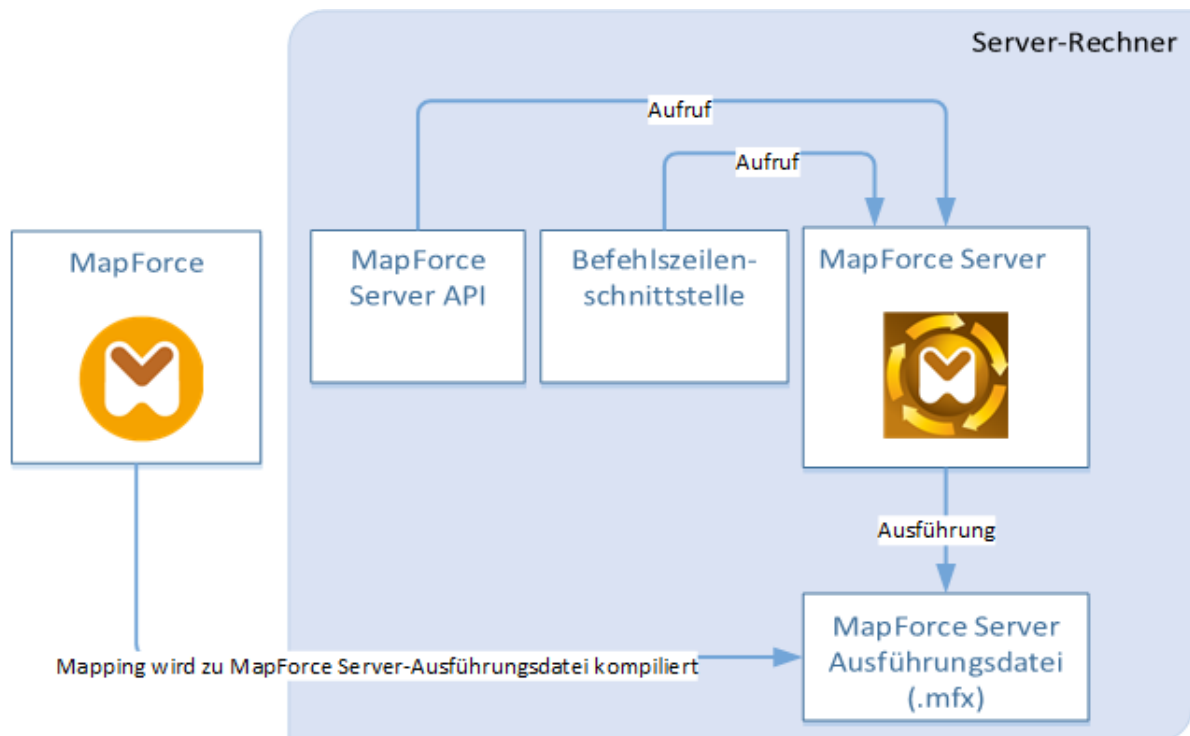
Server-Rechner

Aufruf

Aufruf

MapForce

MapForce Server API

Befehlszeilenschnittstelle

MapForce Server

Ausführung

MapForce Server Ausführungsdatei (.mfx)

Mapping wird zu MapForce Server-Ausführungsdatei kompiliert